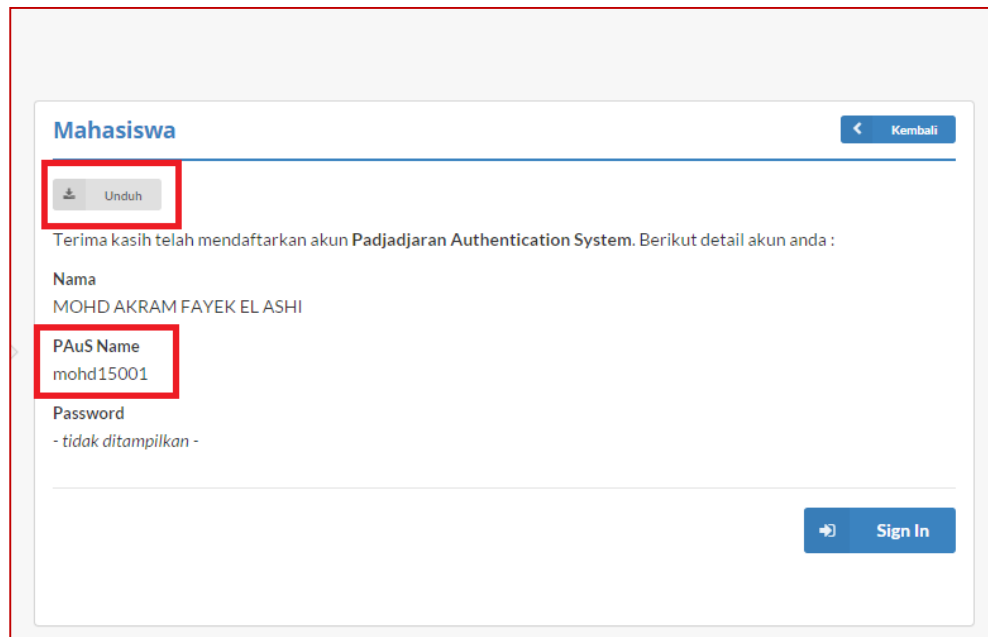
Mahasiswa

Kembali

Unduh

Terima kasih telah mendaftarkan akun **Padjadjaran Authentication System**. Berikut detail akun anda :

**Nama**
MOHD AKRAM FAYEK EL ASHI

**PAuS Name**
mohd15001

**Password**
*- tidak ditampilkan -*

Sign In